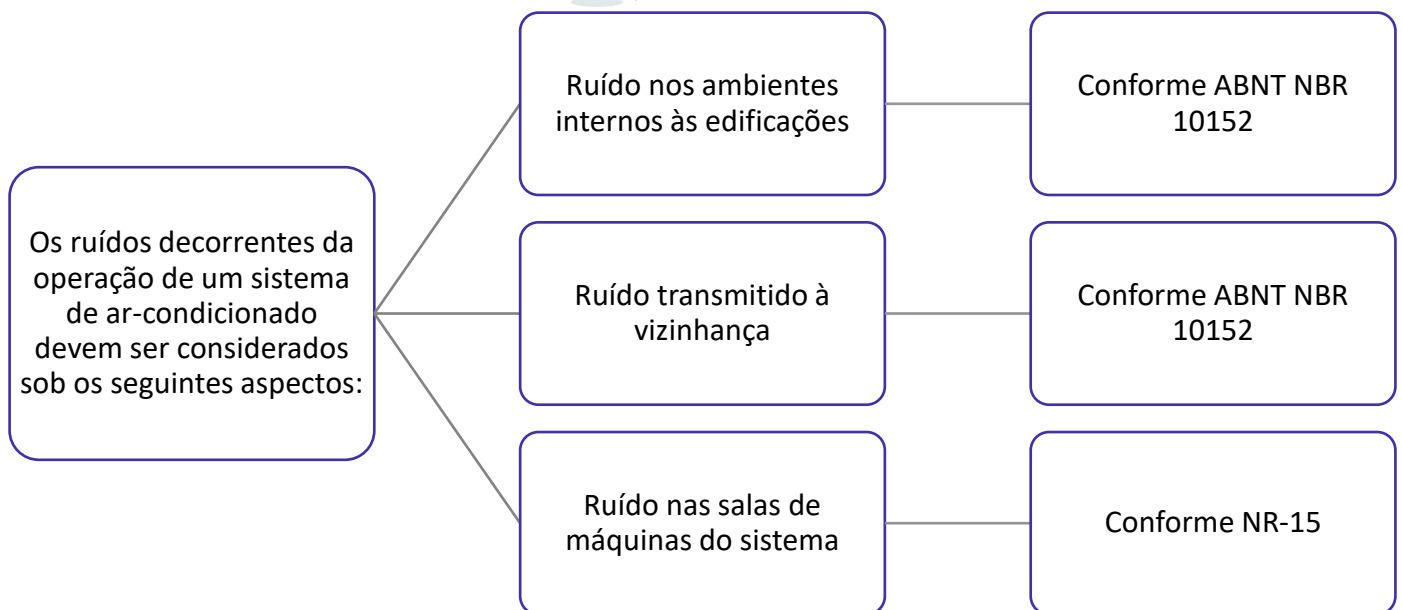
Os ruídos decorrentes da operação de um sistema de ar-condicionado devem ser considerados sob os seguintes aspectos:

Ruído nos ambientes internos às edificações

Conforme ABNT NBR 10152

Ruído transmitido à vizinhança

Conforme ABNT NBR 10152

Ruído nas salas de máquinas do sistema

Conforme NR-15